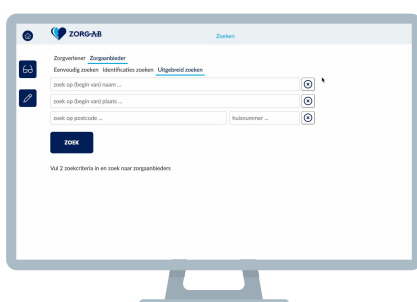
ZORG-AB

Zoeken

Zorgverlener Zorgaanbieder

Eenvoudig zoeken Identificaties zoeken Uitgebreid zoeken

zoek op (begin van) naam ...

zoek op (begin van) plaats ...

zoek op postcode ...

huisnummer ...

ZOEK

Vul 2 zoekcriteria in en zoek naar zorgaanbieders